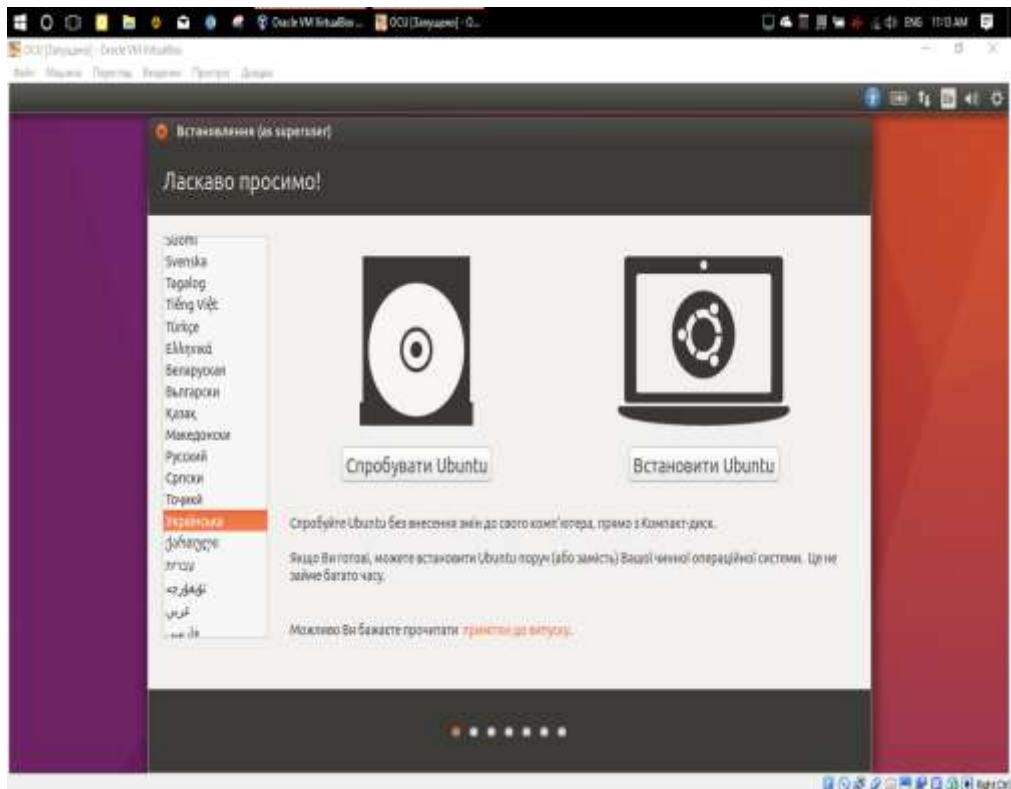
Oracle VM VirtualBox...
OCU [Запущена] - O...
ENG 11:13 AM
OCU [Запущена] - Oracle VM VirtualBox
Файл Машина Перегляд Введення Пристрої Довідка

Встановлення (as superuser)

Ласкаво просимо!

Suomi
Svenska
Tagalog
Tiếng Việt
Türkçe
Ελληνικά
Беларуская
Български
Қазақ
Македонски
Русский
Српски
Тоҷикӣ
Українська
ქართული
עברית
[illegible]
عربي
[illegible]

Спробувати Ubuntu

Встановити Ubuntu

Спробуйте Ubuntu без внесення змін до свого комп'ютера, прямо з Компакт-диск.

Якщо Ви готові, можете встановити Ubuntu поруч (або замість) Вашої чинної операційної системи. Це не займе багато часу.

Можливо Ви бажаєте прочитати примітки до випуску.

Right Ctrl